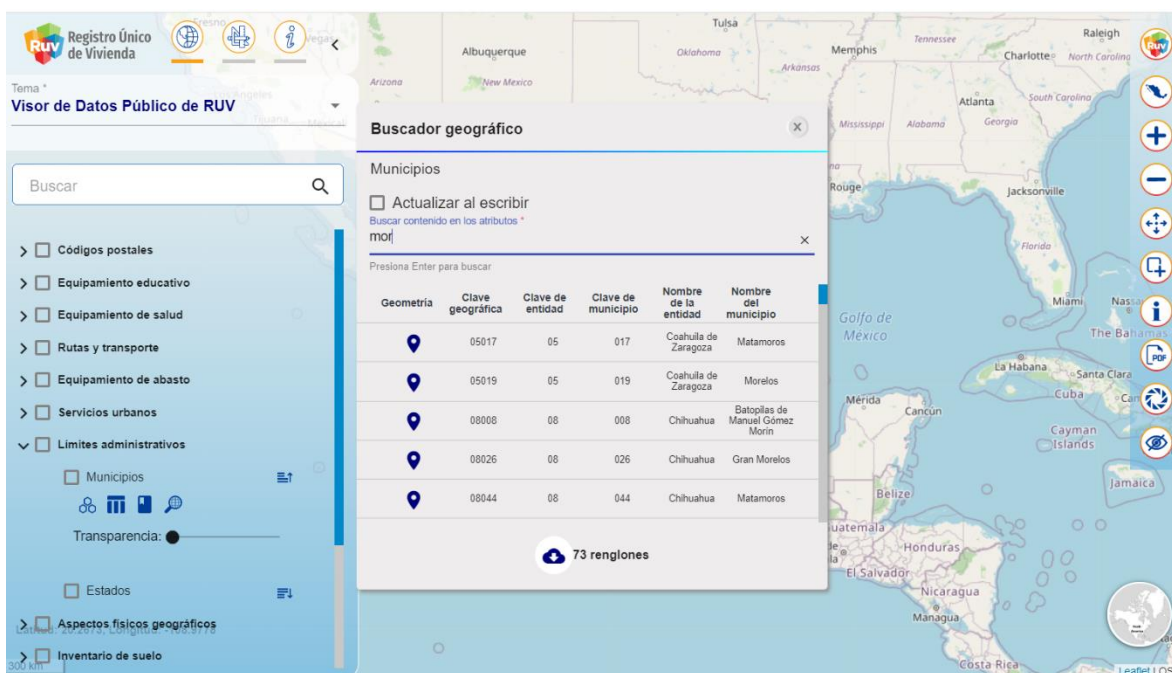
RUV Registro Único de Vivienda

Tema *
Visor de Datos Público de RUV

Buscar

Códigos postales
Equipamiento educativo
Equipamiento de salud
Rutas y transporte
Equipamiento de abasto
Servicios urbanos
Límites administrativos
Municipios
Transparencia:
Estados
Aspectos físicos geográficos
Inventario de suelo

Latitud: 20.2673, Longitud: -106.9778
300 km

Buscador geográfico

Municipios

Actualizar al escribir
Buscar contenido en los atributos *
mor
Presiona Enter para buscar

| Geometría | Clave geográfica | Clave de entidad | Clave de municipio | Nombre de la entidad | Nombre del municipio |
|---|---|---|---|---|---|
| | 05017 | 05 | 017 | Coahuila de Zaragoza | Matamoros |
| | 05019 | 05 | 019 | Coahuila de Zaragoza | Morelos |
| | 08008 | 08 | 008 | Chihuahua | Batopilas de Manuel Gómez Morín |
| | 08026 | 08 | 026 | Chihuahua | Gran Morelos |
| | 08044 | 08 | 044 | Chihuahua | Matamoros |

73 renglones

Tulsa
Albuquerque
Oklahoma
Memphis
Arkansas
Tennessee
Raleigh
Charlotte
North Carolina
Arizona
New Mexico
Atlanta
South Carolina
Mississippi
Alabama
Georgia
Rouge
Jacksonville
Florida
Golfo de México
Miami
Nassau
The Bahamas
La Habana
Santa Clara
Cuba
Mérida
Cancún
Cayman Islands
Belize
Jamaica
Guatemala
Honduras
El Salvador
Nicaragua
Managua
Costa Rica
Leaflet | OS